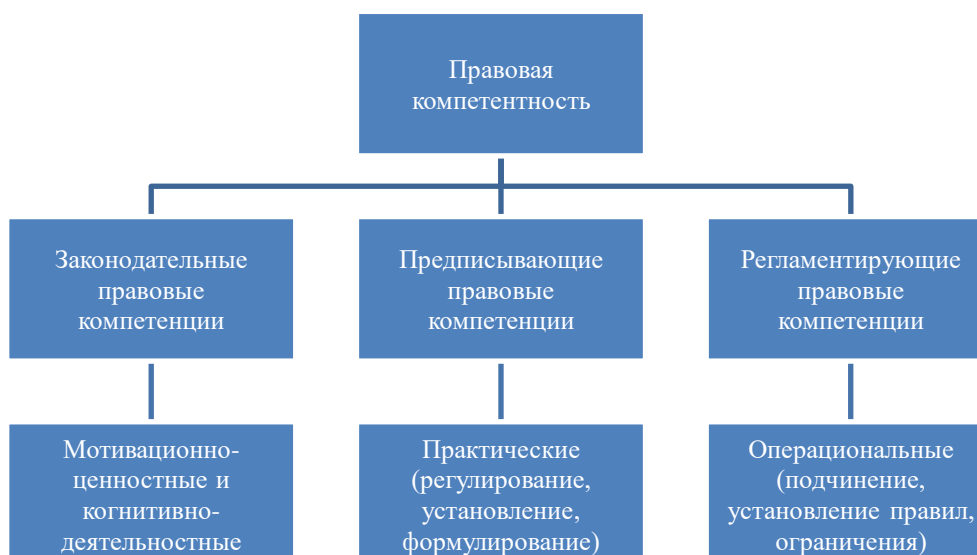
Правовая компетентность

Законодательные правовые компетенции

Предписывающие правовые компетенции

Регламентирующие правовые компетенции

Мотивационно-ценностные и когнитивно-деятельностные

Практические (регулирование, установление, формулирование)

Операциональные (подчинение, установление правил, ограничения)